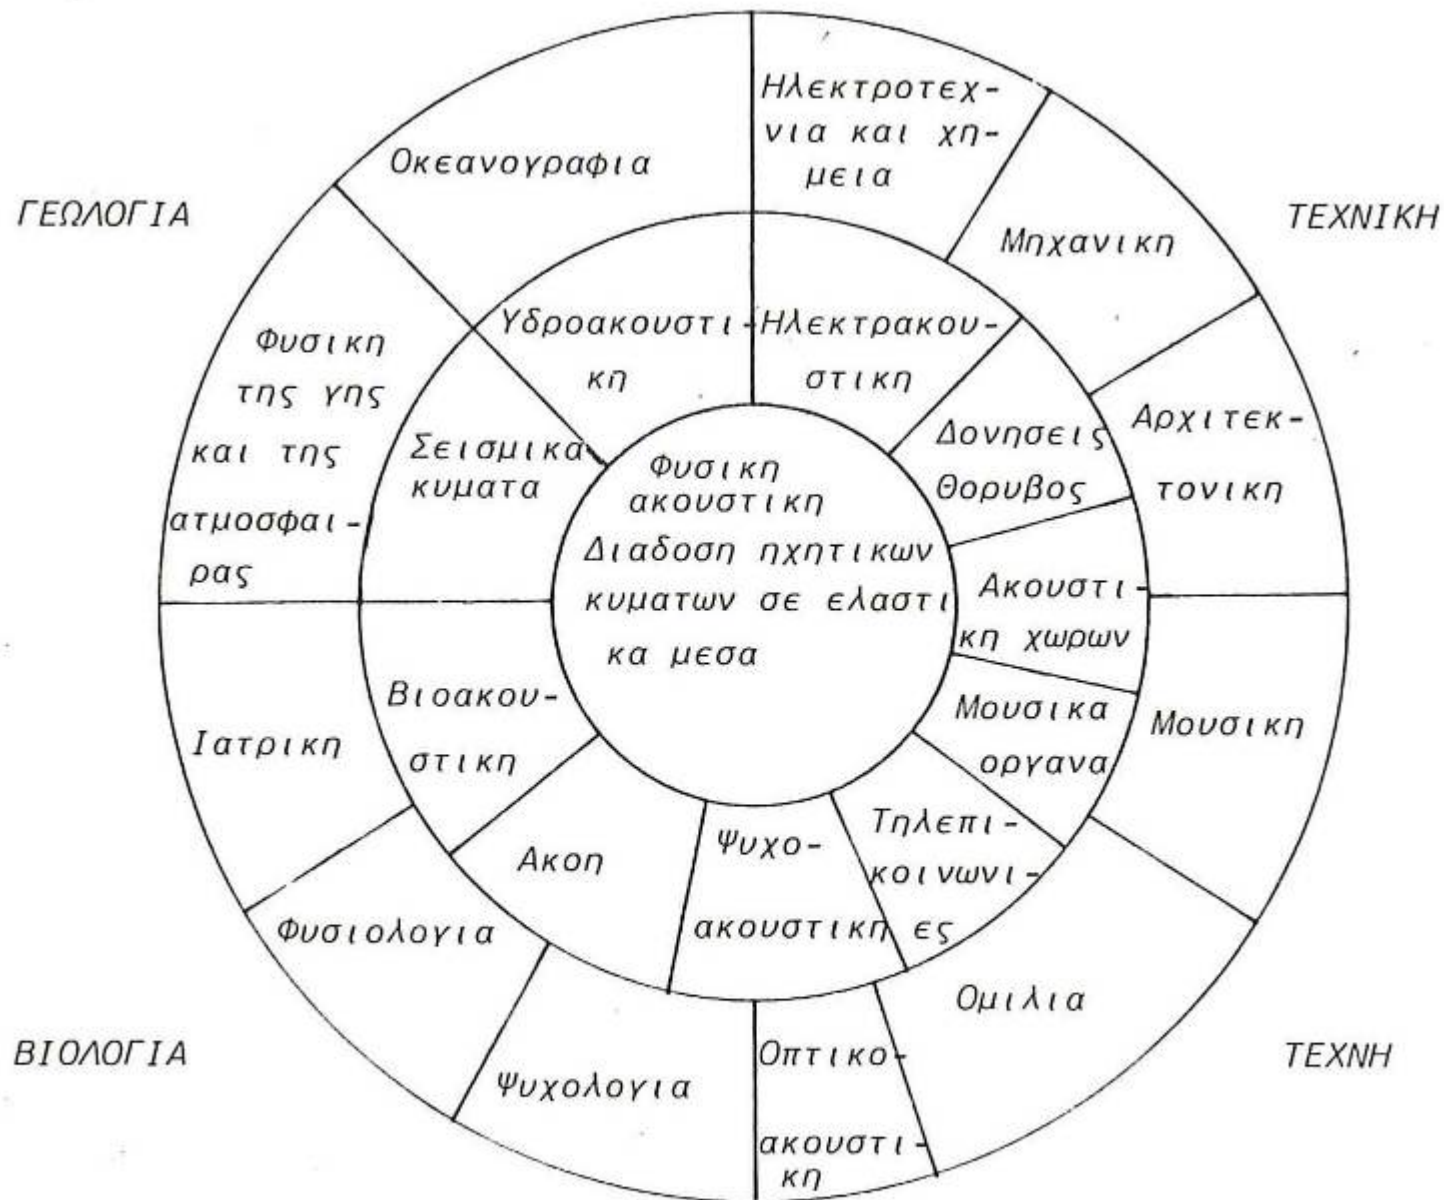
ΓΕΩΛΟΓΙΑ

ΤΕΧΝΙΚΗ

ΒΙΟΛΟΓΙΑ

ΤΕΧΝΗ

Φυσικη ακουστικη Διαδοση ηχητικων κυματων σε ελαστικα μεσα

Υδροακουστικη

Ηλεκτρακουστικη

Δονησεις Θορυβος

Ακουστικη χωρων

Μουσικα οργανα

Τηλεπικοινωνιες

Ψυχοακουστικη

Ακοη

Βιοακουστικη

Σεισμικα κυματα

Οκεανογραφια

Ηλεκτροτεχνια και χημεια

Μηχανικη

Αρχιτεκτονικη

Μουσικη

Ομιλια

Οπτικοακουστικη

Ψυχολογια

Φυσιολογια

Ιατρικη

Φυσικη της γης και της ατμοσφαιρας